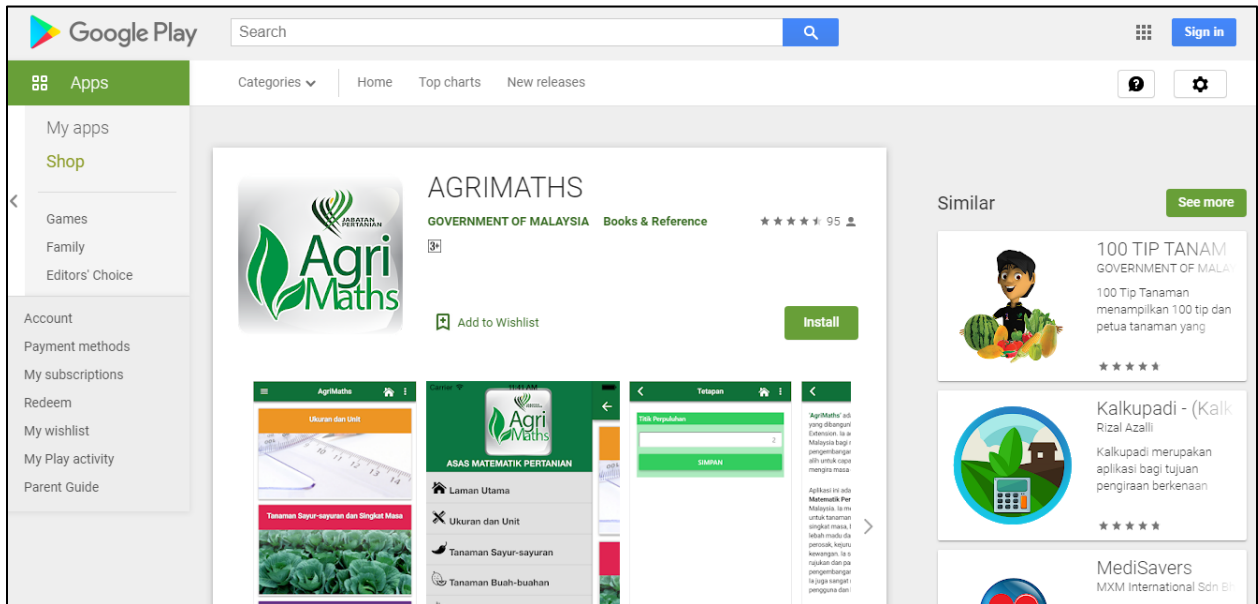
Google Play

Search

Sign in

Apps

Categories Home Top charts New releases

My apps
Shop

Games
Family
Editors' Choice

Account
Payment methods
My subscriptions
Redeem
My wishlist
My Play activity
Parent Guide

JABATAN PERTANIAN
Agri Maths

AGRIMATHS
GOVERNMENT OF MALAYSIA Books & Reference
95
3+

Add to Wishlist
Install

AgriMaths
Ukuran dan Unit
Tanaman Sayur-sayuran dan Singkat Masa

Agri Maths
ASAS MATEMATIK PERTANIAN
Laman Utama
Ukuran dan Unit
Tanaman Sayur-sayuran
Tanaman Buah-buahan

Tetapan
Titik Perpuluhan
2
SIMPAN

'AgriMaths' ad yang dibangun Extension. Ia a Malaysia bagi r pengembangan alih untuk capa mengira masa

Aplikasi ini ada Matematik Per Malaysia. Ia m untuk tanaman singkat masa, l lebah madu da perosak, kejuru kewangan. Ia s rujukan dan pa pengembangan Ia juga sangat pengguna dan

Similar
See more

100 TIP TANAM
GOVERNMENT OF MALA
100 Tip Tanaman menampilkan 100 tip dan petua tanaman yang

Kalkupadi - (Kalk
Rizal Azalli
Kalkupadi merupakan aplikasi bagi tujuan pengiraan berkenaan

MediSavers
MXM International Sdn Bh